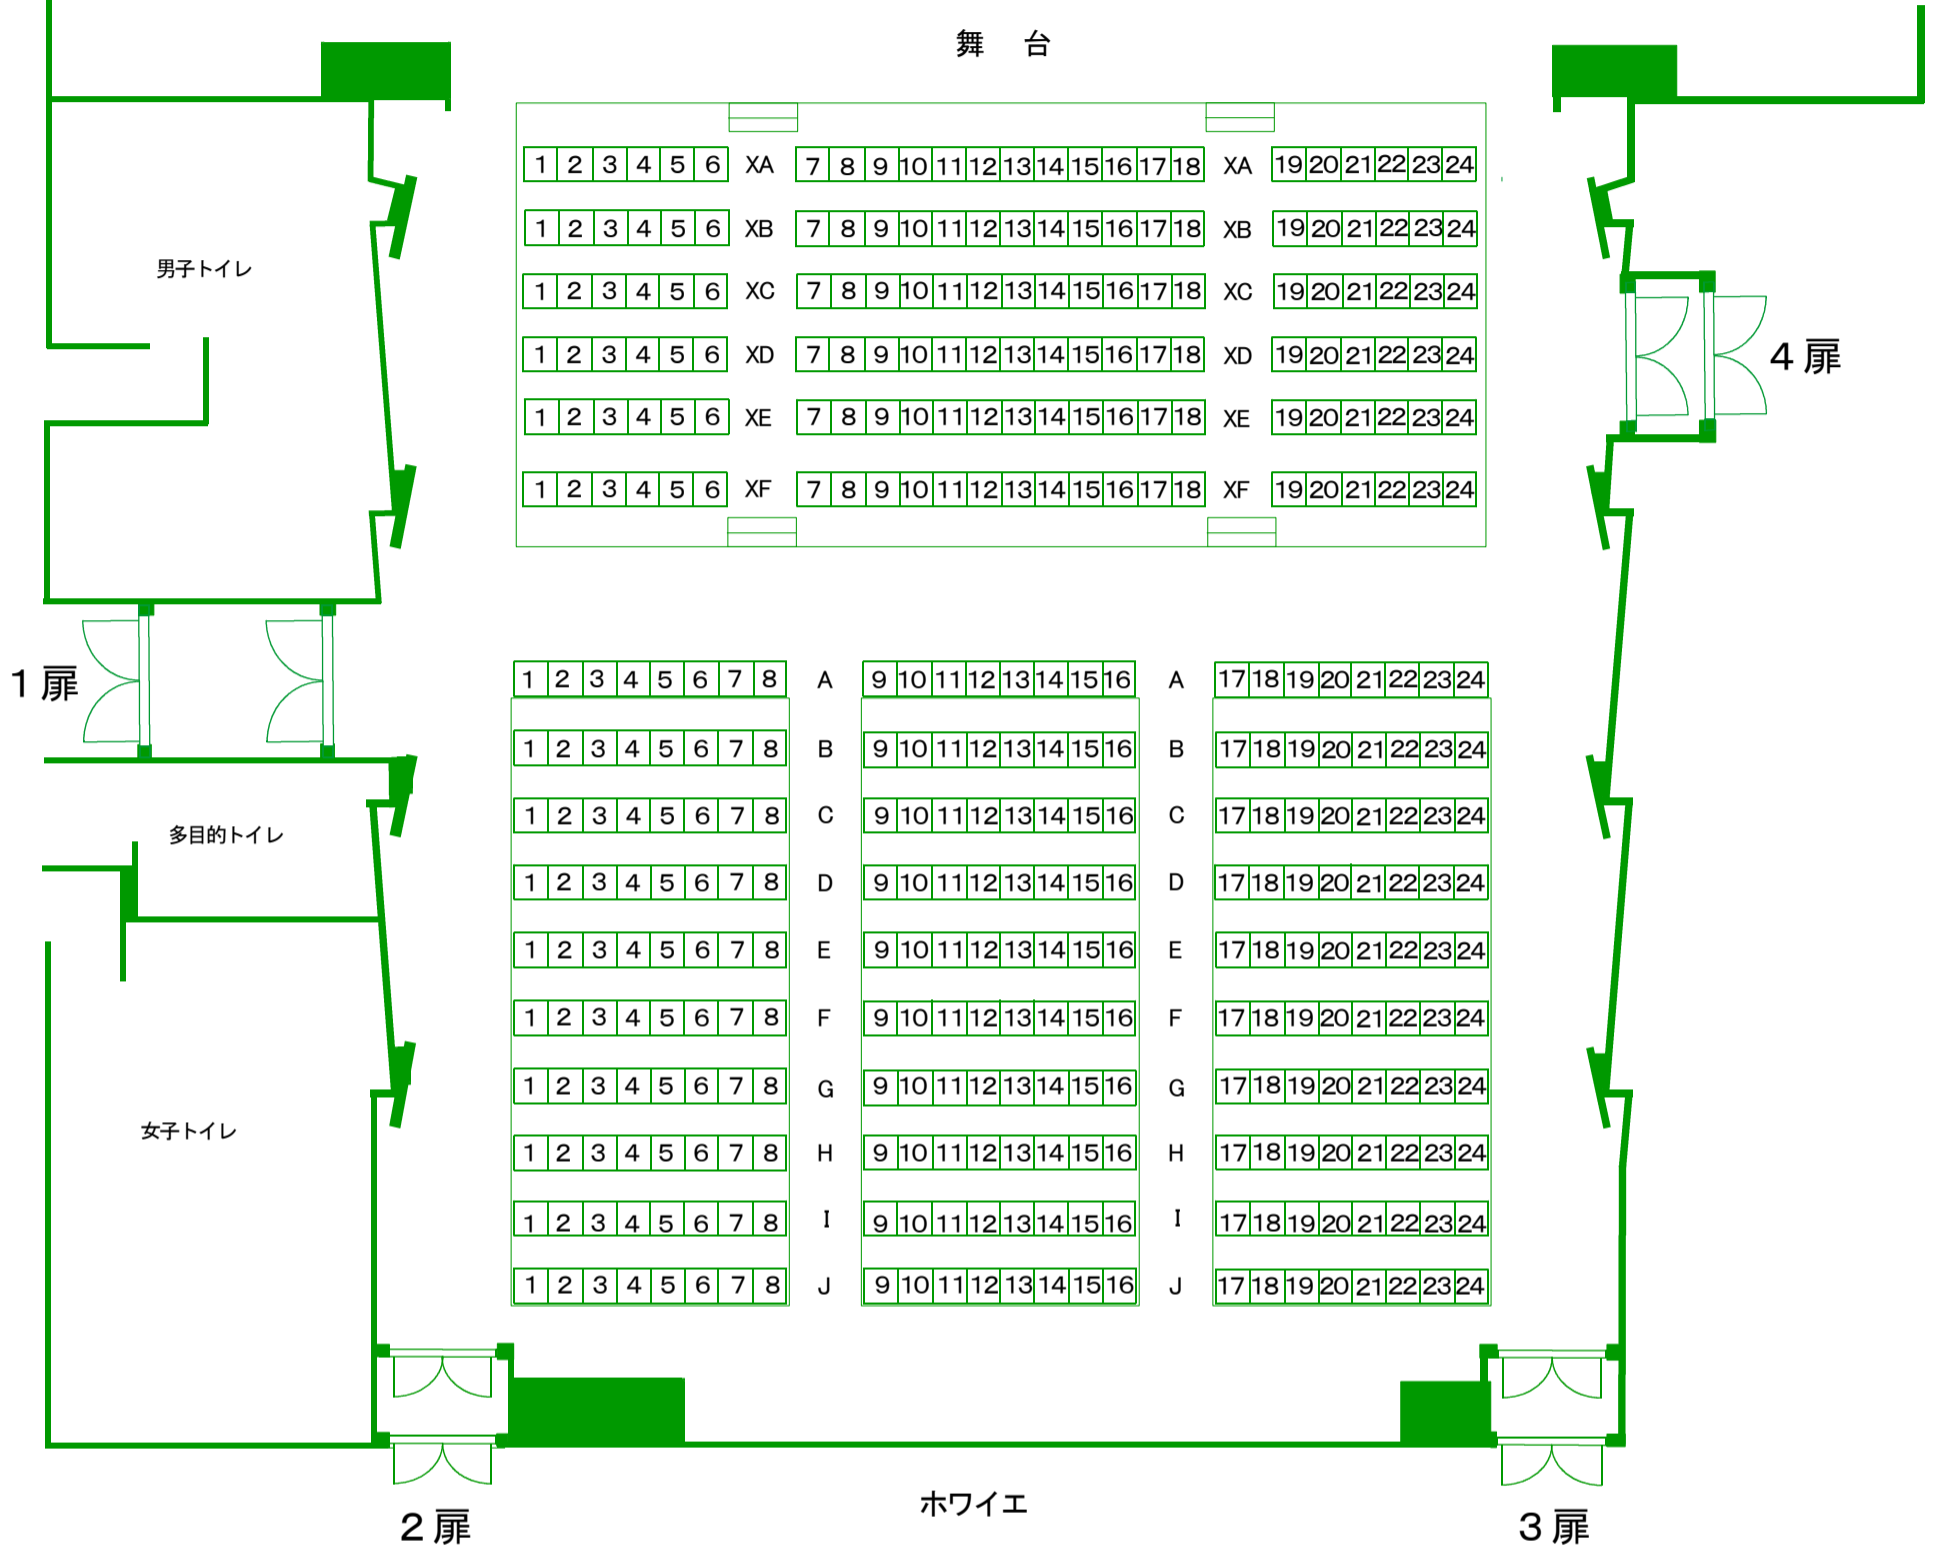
舞　台

男子トイレ

1 2 3 4 5 6 XA 7 8 9 10 11 12 13 14 15 16 17 18 XA 19 20 21 22 23 24
1 2 3 4 5 6 XB 7 8 9 10 11 12 13 14 15 16 17 18 XB 19 20 21 22 23 24
1 2 3 4 5 6 XC 7 8 9 10 11 12 13 14 15 16 17 18 XC 19 20 21 22 23 24
1 2 3 4 5 6 XD 7 8 9 10 11 12 13 14 15 16 17 18 XD 19 20 21 22 23 24
1 2 3 4 5 6 XE 7 8 9 10 11 12 13 14 15 16 17 18 XE 19 20 21 22 23 24
1 2 3 4 5 6 XF 7 8 9 10 11 12 13 14 15 16 17 18 XF 19 20 21 22 23 24

4 扉

1 扉

1 2 3 4 5 6 7 8 A 9 10 11 12 13 14 15 16 A 17 18 19 20 21 22 23 24
1 2 3 4 5 6 7 8 B 9 10 11 12 13 14 15 16 B 17 18 19 20 21 22 23 24
多目的トイレ
1 2 3 4 5 6 7 8 C 9 10 11 12 13 14 15 16 C 17 18 19 20 21 22 23 24
1 2 3 4 5 6 7 8 D 9 10 11 12 13 14 15 16 D 17 18 19 20 21 22 23 24
1 2 3 4 5 6 7 8 E 9 10 11 12 13 14 15 16 E 17 18 19 20 21 22 23 24
1 2 3 4 5 6 7 8 F 9 10 11 12 13 14 15 16 F 17 18 19 20 21 22 23 24
1 2 3 4 5 6 7 8 G 9 10 11 12 13 14 15 16 G 17 18 19 20 21 22 23 24
女子トイレ
1 2 3 4 5 6 7 8 H 9 10 11 12 13 14 15 16 H 17 18 19 20 21 22 23 24
1 2 3 4 5 6 7 8 I 9 10 11 12 13 14 15 16 I 17 18 19 20 21 22 23 24
1 2 3 4 5 6 7 8 J 9 10 11 12 13 14 15 16 J 17 18 19 20 21 22 23 24

ホワイエ

2 扉

3 扉